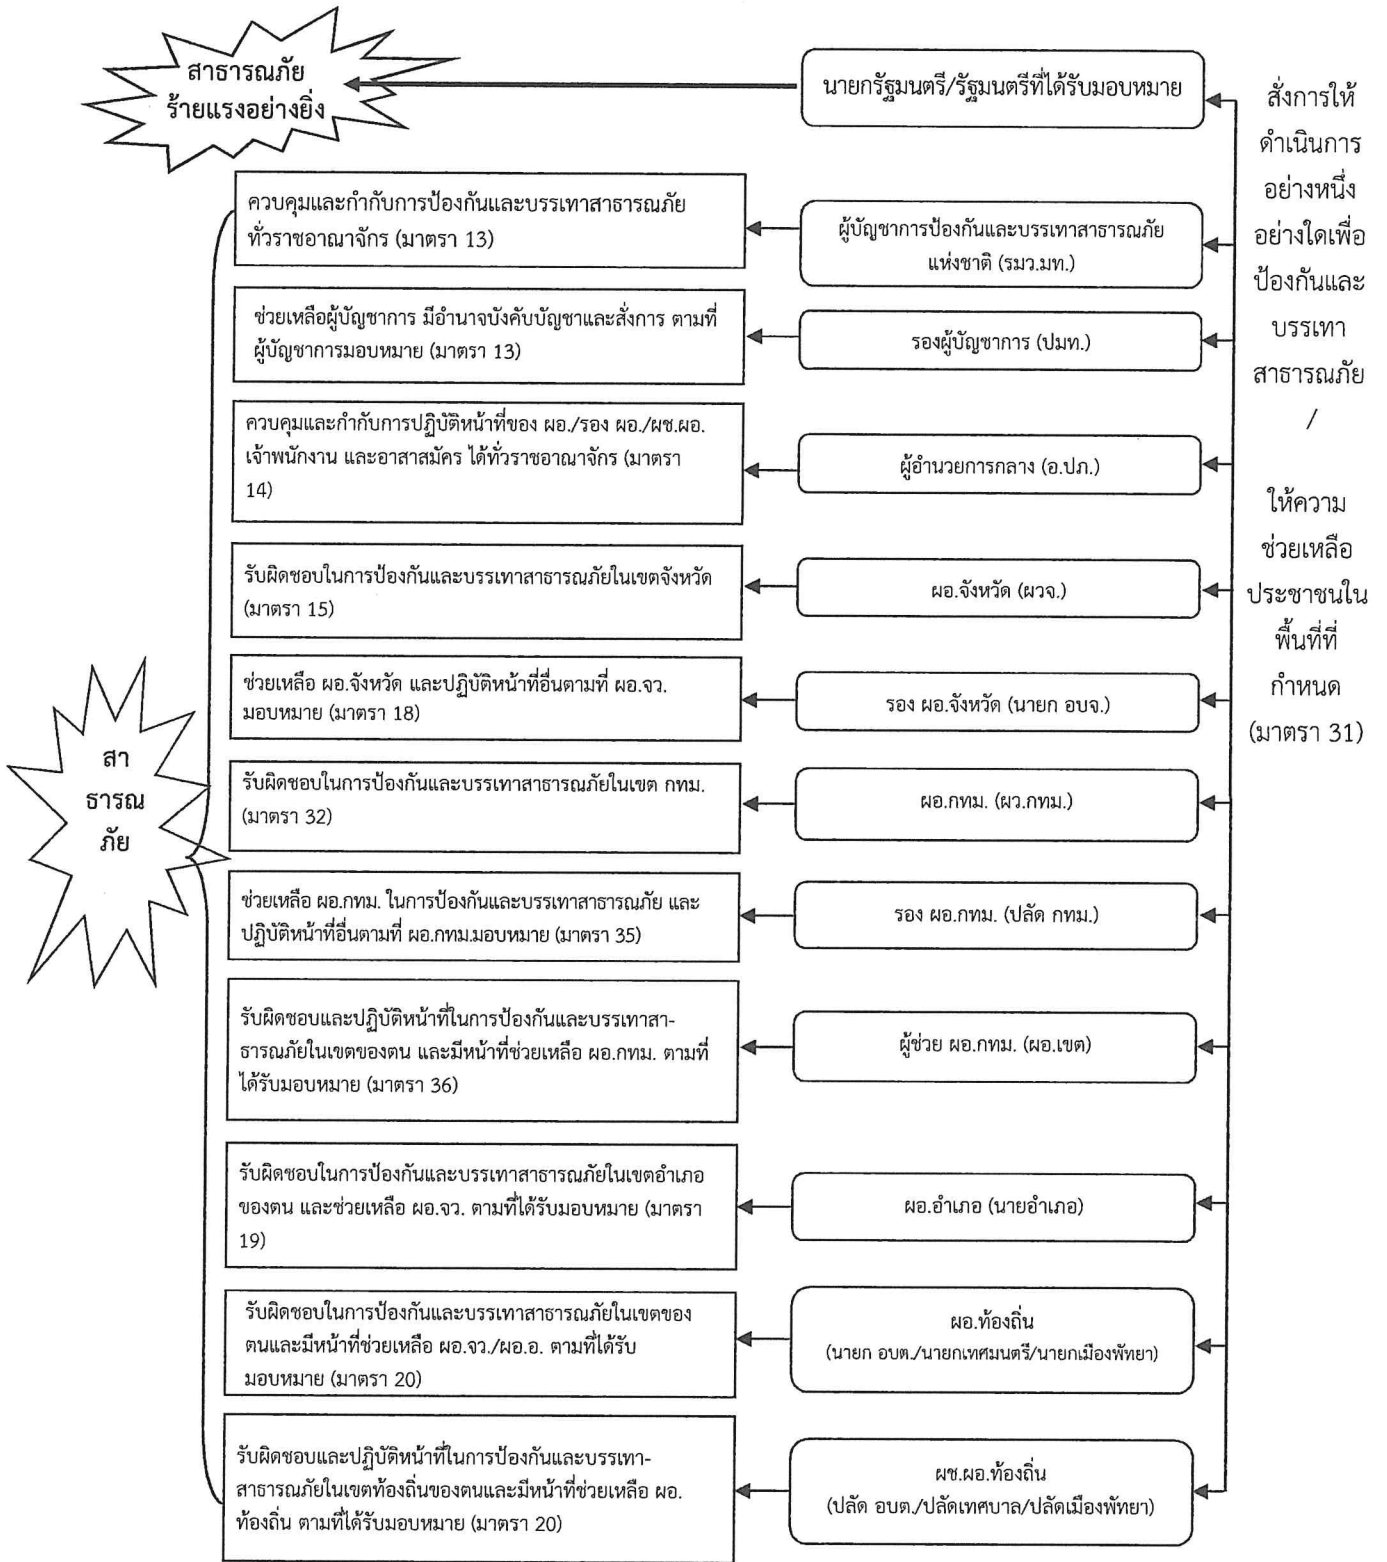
สาธารณภัย ร้ายแรงอย่างยิ่ง

นายกรัฐมนตรี/รัฐมนตรีที่ได้รับมอบหมาย

สั่งการให้ดำเนินการอย่างหนึ่งอย่างใดเพื่อป้องกันและบรรเทาสาธารณภัย / ให้ความช่วยเหลือประชาชนในพื้นที่ที่กำหนด (มาตรา 31)

ควบคุมและกำกับการป้องกันและบรรเทาสาธารณภัยทั่วราชอาณาจักร (มาตรา 13)

ผู้บัญชาการป้องกันและบรรเทาสาธารณภัยแห่งชาติ (รมว.มท.)

ช่วยเหลือผู้บัญชาการ มีอำนาจบังคับบัญชาและสั่งการ ตามที่ผู้บัญชาการมอบหมาย (มาตรา 13)

รองผู้บัญชาการ (ปมท.)

ควบคุมและกำกับการปฏิบัติหน้าที่ของ ผอ./รอง ผอ./ผช.ผอ. เจ้าพนักงาน และอาสาสมัคร ได้ทั่วราชอาณาจักร (มาตรา 14)

ผู้อำนวยการกลาง (อ.ปภ.)

รับผิดชอบในการป้องกันและบรรเทาสาธารณภัยในเขตจังหวัด (มาตรา 15)

ผอ.จังหวัด (ผวจ.)

ช่วยเหลือ ผอ.จังหวัด และปฏิบัติหน้าที่อื่นตามที่ ผอ.จว. มอบหมาย (มาตรา 18)

รอง ผอ.จังหวัด (นายก อบจ.)

สา ธารณ ภัย

รับผิดชอบในการป้องกันและบรรเทาสาธารณภัยในเขต กทม. (มาตรา 32)

ผอ.กทม. (ผว.กทม.)

ช่วยเหลือ ผอ.กทม. ในการป้องกันและบรรเทาสาธารณภัย และปฏิบัติหน้าที่อื่นตามที่ ผอ.กทม.มอบหมาย (มาตรา 35)

รอง ผอ.กทม. (ปลัด กทม.)

รับผิดชอบและปฏิบัติหน้าที่ในการป้องกันและบรรเทาสาธารณภัยในเขตของตน และมีหน้าที่ช่วยเหลือ ผอ.กทม. ตามที่ได้รับมอบหมาย (มาตรา 36)

ผู้ช่วย ผอ.กทม. (ผอ.เขต)

รับผิดชอบในการป้องกันและบรรเทาสาธารณภัยในเขตอำเภอของตน และช่วยเหลือ ผอ.จว. ตามที่ได้รับมอบหมาย (มาตรา 19)

ผอ.อำเภอ (นายอำเภอ)

รับผิดชอบในการป้องกันและบรรเทาสาธารณภัยในเขตของตนและมีหน้าที่ช่วยเหลือ ผอ.จว./ผอ.อ. ตามที่ได้รับมอบหมาย (มาตรา 20)

ผอ.ท้องถิ่น (นายก อบต./นายกเทศมนตรี/นายกเมืองพัทยา)

รับผิดชอบและปฏิบัติหน้าที่ในการป้องกันและบรรเทาสาธารณภัยในเขตท้องถิ่นของตนและมีหน้าที่ช่วยเหลือ ผอ.ท้องถิ่น ตามที่ได้รับมอบหมาย (มาตรา 20)

ผช.ผอ.ท้องถิ่น (ปลัด อบต./ปลัดเทศบาล/ปลัดเมืองพัทยา)